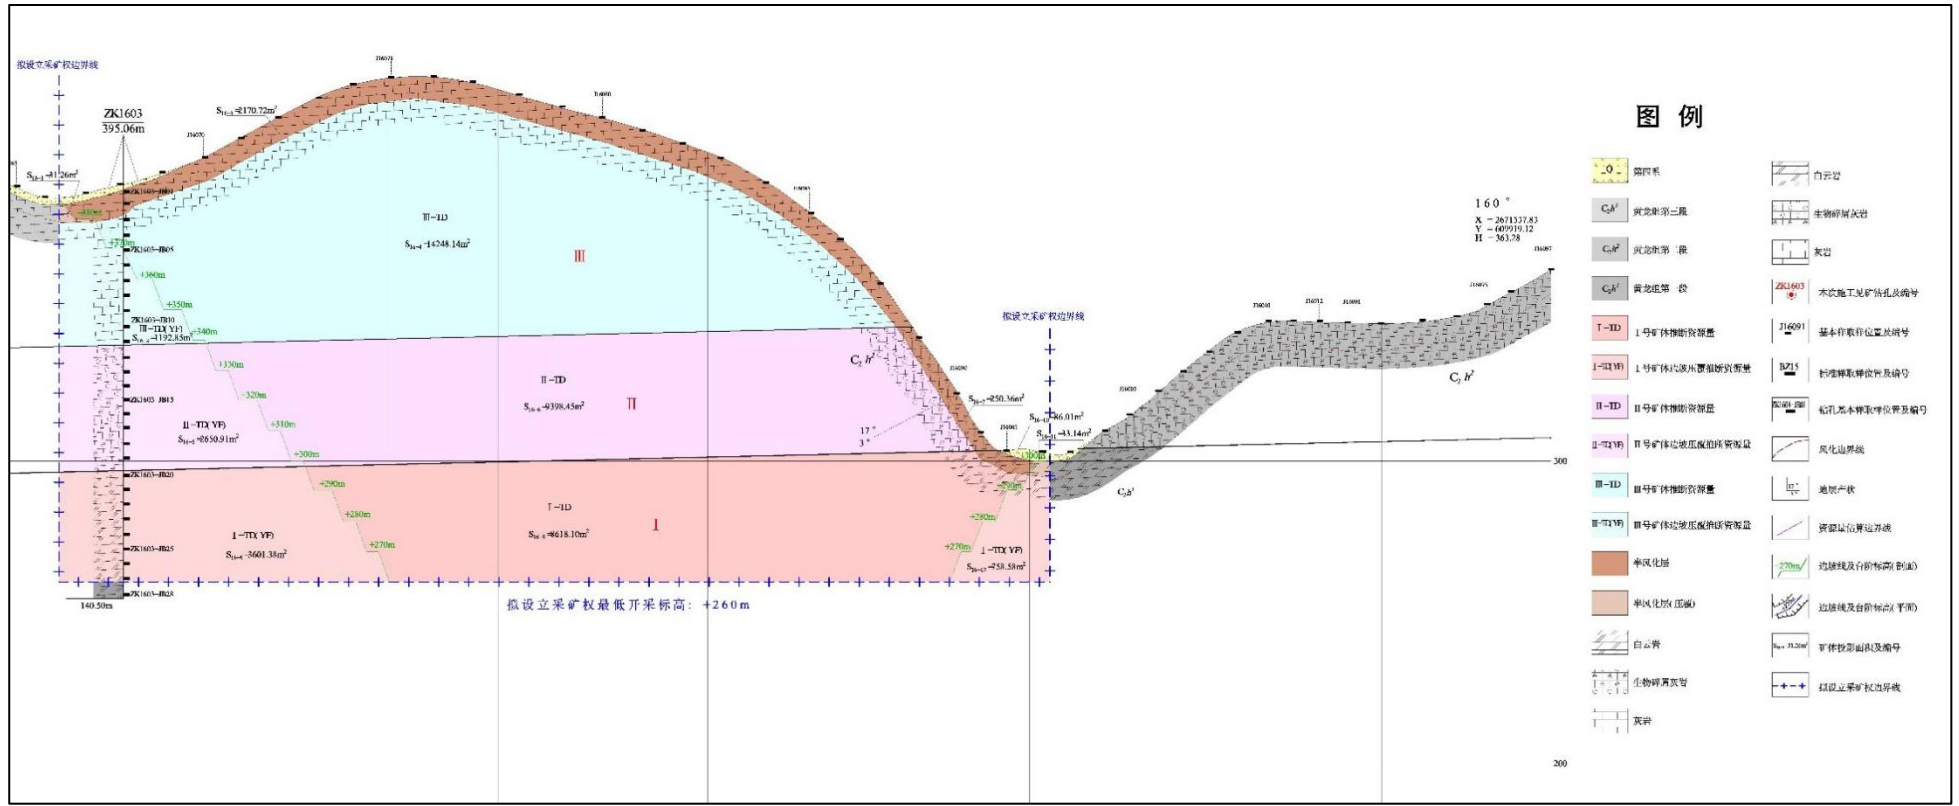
拟设立采矿权边界线

ZK1603
395.06m

$S_{16-1}$=2170.72m²

$S_{16-3}$=31.26m²

J16070

J16060

ZK1603-JB01

+380m

Ⅲ-TD
$S_{16-4}$=14248.14m²

Ⅲ

+370m

ZK1603-JB05

+360m

+350m

ZK1603-JB10
Ⅲ-TD(YF)
$S_{16-5}$=1192.85m²
+340m

+330m

Ⅱ-TD
$S_{16-6}$=9398.45m²

Ⅱ

+320m

ZK1603-JB15

Ⅱ-TD(YF)
$S_{16-7}$=2650.91m²

+310m

+300m

ZK1603-JB20

+290m

Ⅰ-TD
$S_{16-8}$=8618.10m²

Ⅰ

+280m

+270m

ZK1603-JB25

Ⅰ-TD(YF)
$S_{16-9}$=3601.38m²

ZK1603-JB28

140.50m

拟设立采矿权最低开采标高：+260m

$C_2h^2$

17°
3°

$S_{16-2}$=250.36m²

$S_{16-10}$=46.01m²
$S_{16-11}$=33.14m²

+300m

+290m

+280m

+270m

Ⅰ-TD(YF)
$S_{16-12}$=758.58m²

拟设立采矿权边界线

$C_2h^1$

$C_2h^2$

160°
X = 2671537.83
Y = 609919.12
H = 363.78

300

200

图 例

Q 第四系
$C_2h^3$ 黄龙组第三段
$C_2h^2$ 黄龙组第二段
$C_2h^1$ 黄龙组第一段
Ⅰ-TD Ⅰ号矿体推断资源量
Ⅰ-TD(YF) Ⅰ号矿体边坡压覆推断资源量
Ⅱ-TD Ⅱ号矿体推断资源量
Ⅱ-TD(YF) Ⅱ号矿体边坡压覆推断资源量
Ⅲ-TD Ⅲ号矿体推断资源量
Ⅲ-TD(YF) Ⅲ号矿体边坡压覆推断资源量
半风化层
半风化层(压覆)
白云岩
生物碎屑灰岩
灰岩
白云岩
生物碎屑灰岩
灰岩
ZK1603 本次施工见矿钻孔及编号
J16091 基本样取样位置及编号
BZ15 标准样取样位置及编号
ZK1603-JB01 钻孔基本样取样位置及编号
风化边界线
地层产状
资源量估算边界线
270m 边坡线及台阶标高(剖面)
边坡线及台阶标高(平面)
$S_{16-1}$ 31.26m² 矿体投影面积及编号
拟设立采矿权边界线